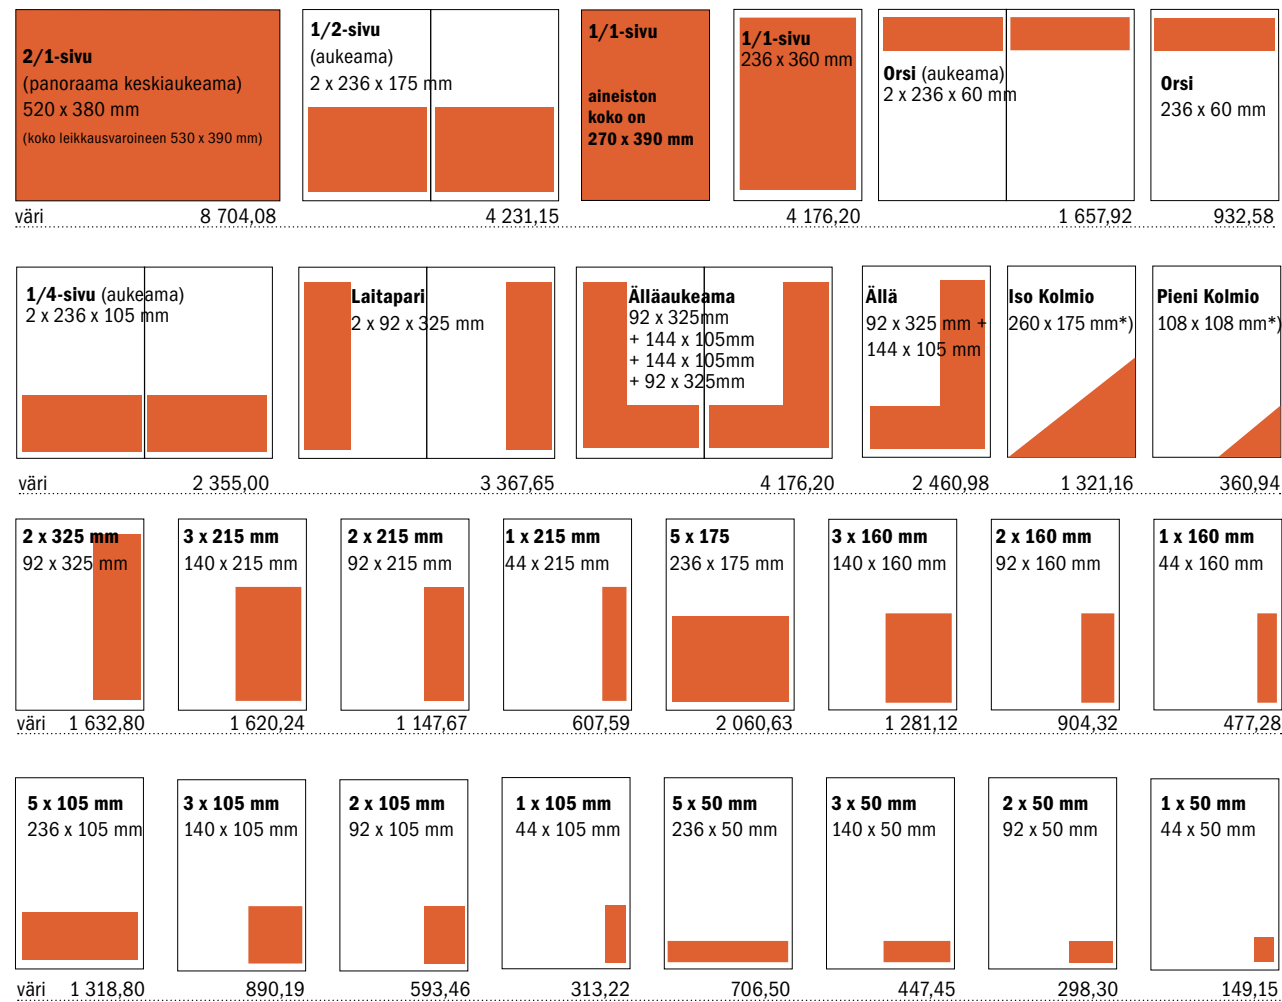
**2/1-sivu**
(panoraama keskiaukeama)
520 x 380 mm
(koko leikkausvaroineen 530 x 390 mm)

**1/2-sivu**
(aukeama)
2 x 236 x 175 mm

**1/1-sivu**

**aineiston koko on 270 x 390 mm**

**1/1-sivu**
236 x 360 mm

**Orsi** (aukeama)
2 x 236 x 60 mm

**Orsi**
236 x 60 mm

väri 8 704,08 4 231,15 4 176,20 1 657,92 932,58

**1/4-sivu** (aukeama)
2 x 236 x 105 mm

**Laitapari**
2 x 92 x 325 mm

**Älläaukeama**
92 x 325mm
+ 144 x 105mm
+ 144 x 105mm
+ 92 x 325mm

**Ällä**
92 x 325 mm +
144 x 105 mm

**Iso Kolmio**
260 x 175 mm*)

**Pieni Kolmio**
108 x 108 mm*)

väri 2 355,00 3 367,65 4 176,20 2 460,98 1 321,16 360,94

**2 x 325 mm**
92 x 325 mm

**3 x 215 mm**
140 x 215 mm

**2 x 215 mm**
92 x 215 mm

**1 x 215 mm**
44 x 215 mm

**5 x 175**
236 x 175 mm

**3 x 160 mm**
140 x 160 mm

**2 x 160 mm**
92 x 160 mm

**1 x 160 mm**
44 x 160 mm

väri 1 632,80 1 620,24 1 147,67 607,59 2 060,63 1 281,12 904,32 477,28

**5 x 105 mm**
236 x 105 mm

**3 x 105 mm**
140 x 105 mm

**2 x 105 mm**
92 x 105 mm

**1 x 105 mm**
44 x 105 mm

**5 x 50 mm**
236 x 50 mm

**3 x 50 mm**
140 x 50 mm

**2 x 50 mm**
92 x 50 mm

**1 x 50 mm**
44 x 50 mm

väri 1 318,80 890,19 593,46 313,22 706,50 447,45 298,30 149,15